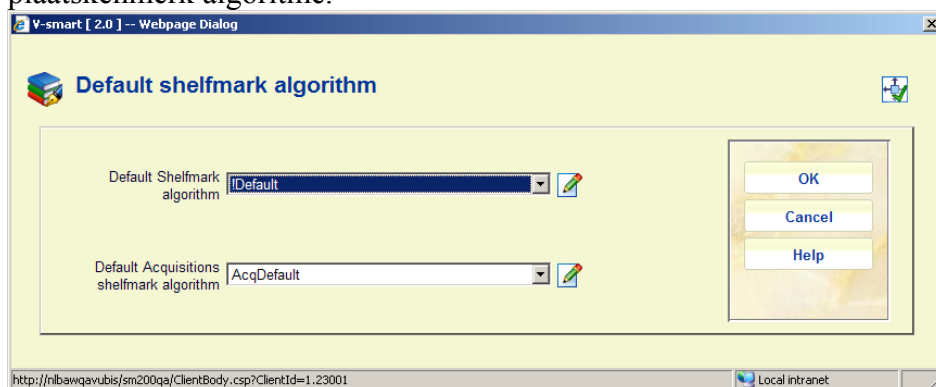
plaatskenmerk algoritme.

V-smart [ 2.0 ] -- Webpage Dialog

Default shelfmark algorithm

Default Shelfmark algorithm

!Default

Default Acquisitions shelfmark algorithm

AcqDefault

OK

Cancel

Help

http://nlbawqavubis/sm200qa/ClientBody.csp?ClientId=1.23001

Local intranet